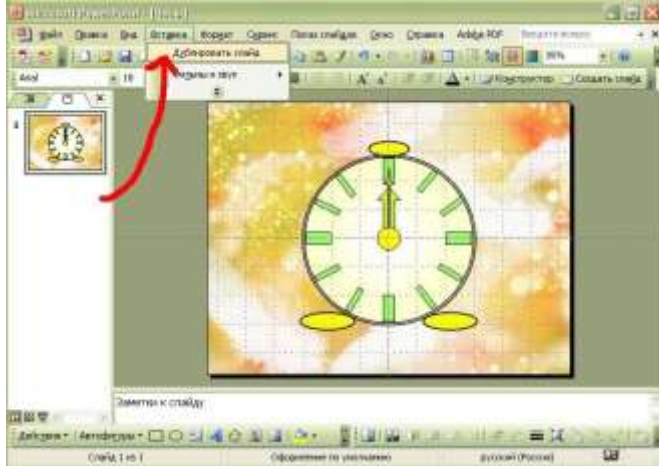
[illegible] PowerPoint - [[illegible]]

Файл Правка Вид Вставка Формат Сервис Показ слайдов Окно Справка Adobe PDF Введите вопрос

Дублировать слайд

Фильмы и звук

Arial 10

Конструктор Создать слайд

1

Заметки к слайду

Действия Автофигуры

Слайд 1 из 1 Оформление по умолчанию русский (Россия)